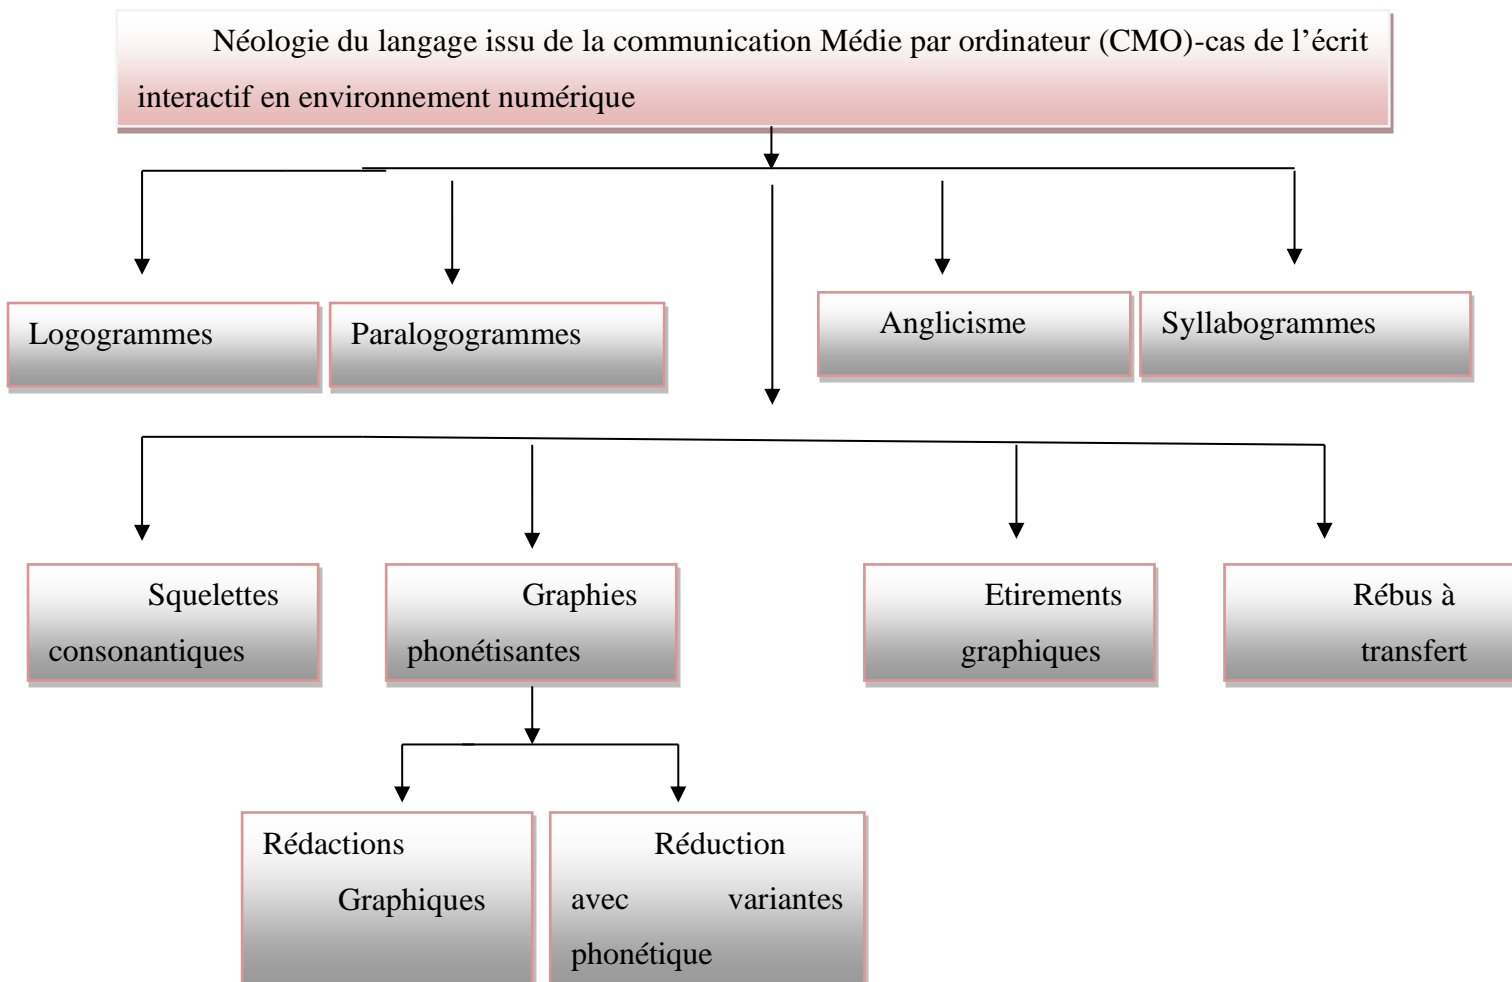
Néologie du langage issu de la communication Médie par ordinateur (CMO)-cas de l’écrit interactif en environnement numérique

Logogrammes

Paralogogrammes

Anglicisme

Syllabogrammes

Squelettes consonantiques

Graphies phonétisantes

Etirements graphiques

Rébus à transfert

Rédactions Graphiques

Réduction avec variantes phonétique